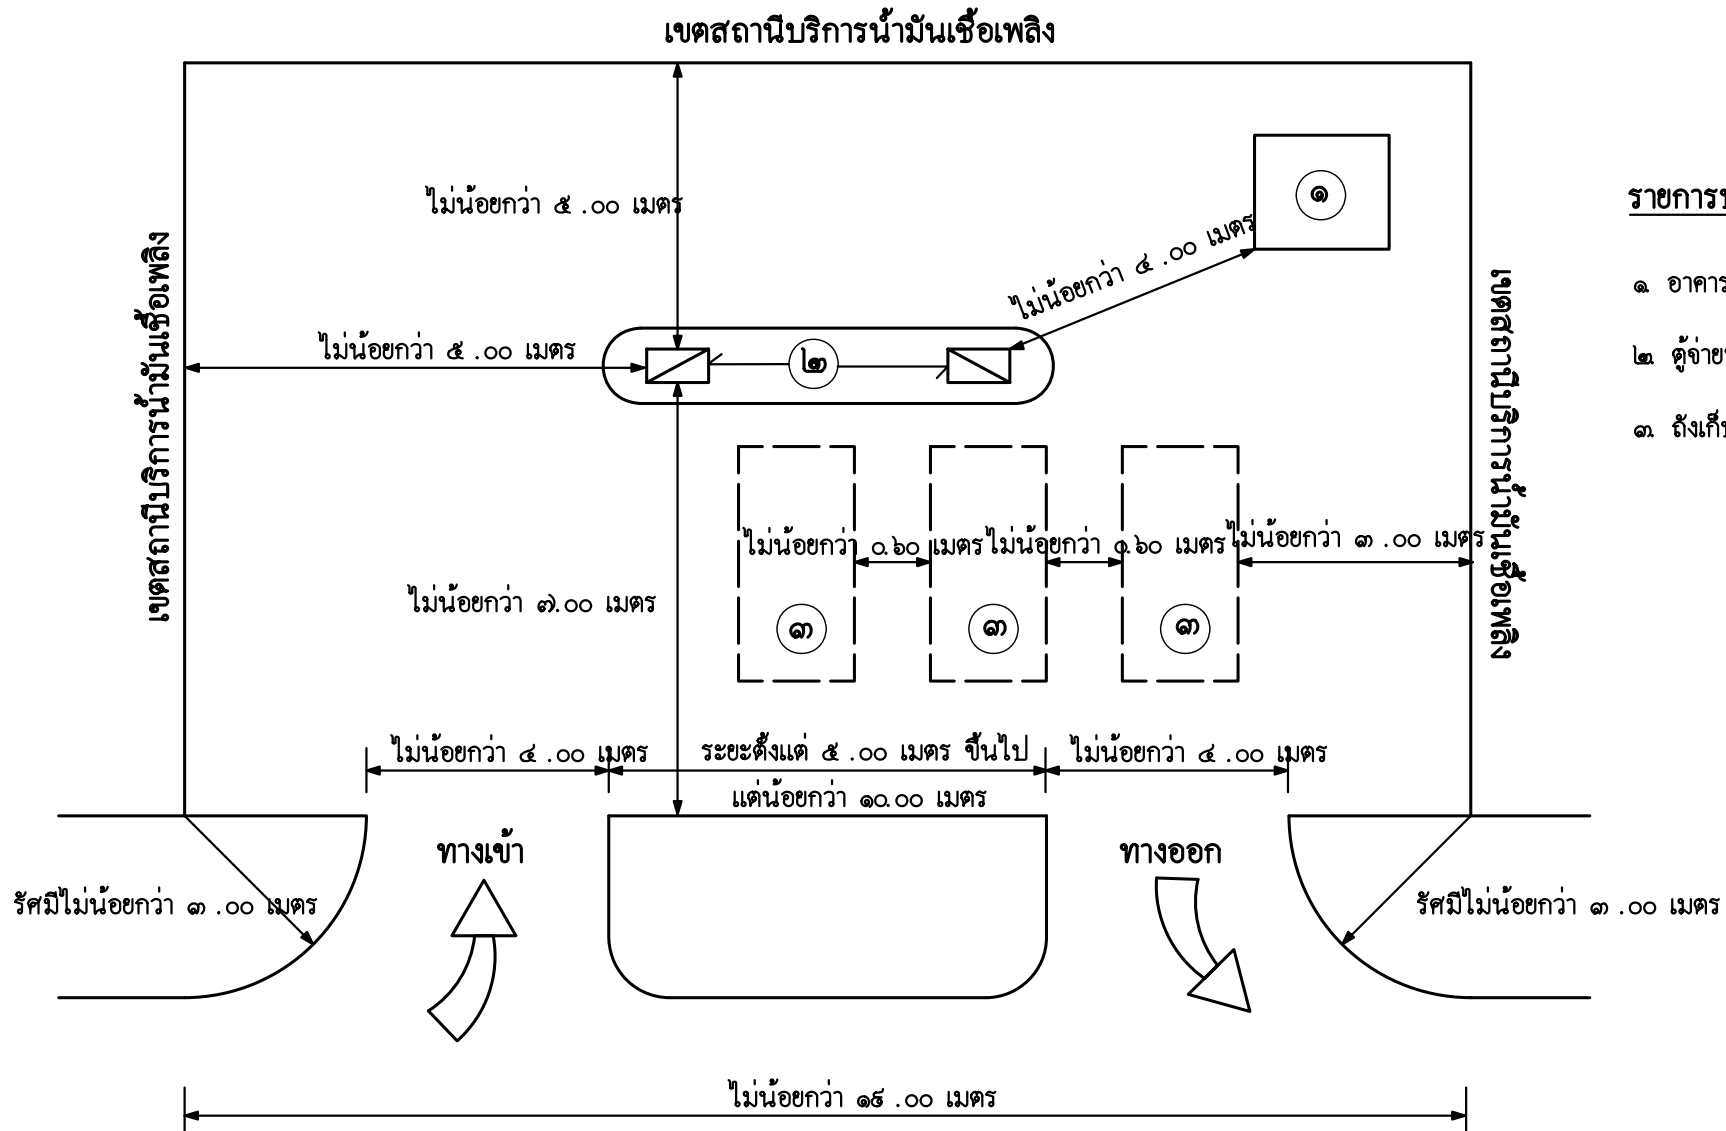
เขตสถานีบริการน้ำมันเชื้อเพลิง

ไม่น้อยกว่า ๕ .๐๐ เมตร

๑

ไม่น้อยกว่า ๔ .๐๐ เมตร

รายการบ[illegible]

๑ อาคาร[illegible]

๒ ตู้จ่าย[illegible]

๓ ถังเก็บ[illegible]

เขตสถานีบริการน้ำมันเชื้อเพลิง

ไม่น้อยกว่า ๕ .๐๐ เมตร

๒

เขตสถานีบริการน้ำมันเชื้อเพลิง

ไม่น้อยกว่า ๐.๖๐ เมตร ไม่น้อยกว่า ๐.๖๐ เมตร ไม่น้อยกว่า ๓ .๐๐ เมตร

ไม่น้อยกว่า ๗.๐๐ เมตร

๓ ๓ ๓

ไม่น้อยกว่า ๔ .๐๐ เมตร ระยะตั้งแต่ ๕ .๐๐ เมตร ขึ้นไป แต่น้อยกว่า ๑๐.๐๐ เมตร ไม่น้อยกว่า ๔ .๐๐ เมตร

ทางเข้า

ทางออก

รัศมีไม่น้อยกว่า ๓ .๐๐ เมตร

รัศมีไม่น้อยกว่า ๓ .๐๐ เมตร

ไม่น้อยกว่า ๑๕ .๐๐ เมตร